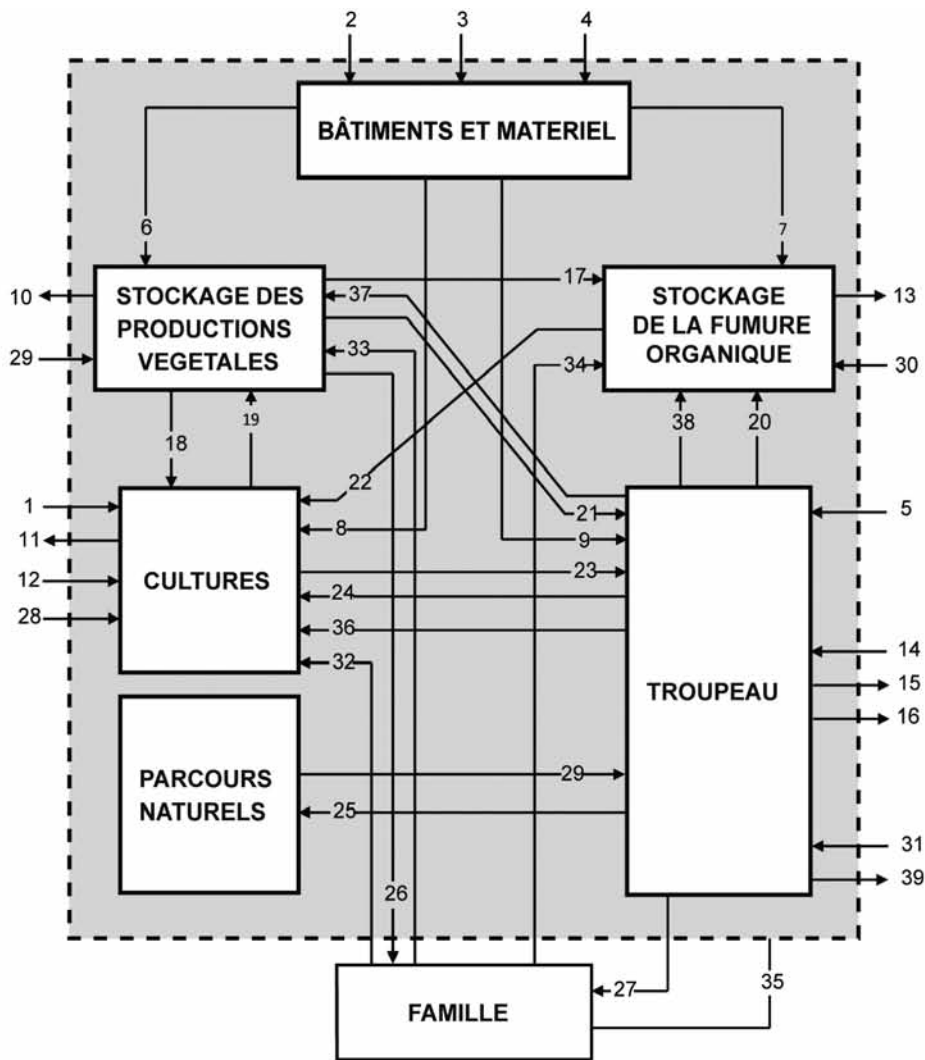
2
3
4
BÂTIMENTS ET MATERIEL
6
7
10
STOCKAGE DES PRODUCTIONS VEGETALES
17
STOCKAGE DE LA FUMURE ORGANIQUE
13
37
29
33
34
30
18
19
38
20
22
1
21
5
8
11
9
12
CULTURES
23
24
28
36
14
32
TROUPEAU
15
16
PARCOURS NATURELS
29
25
31
39
26
27
35
FAMILLE